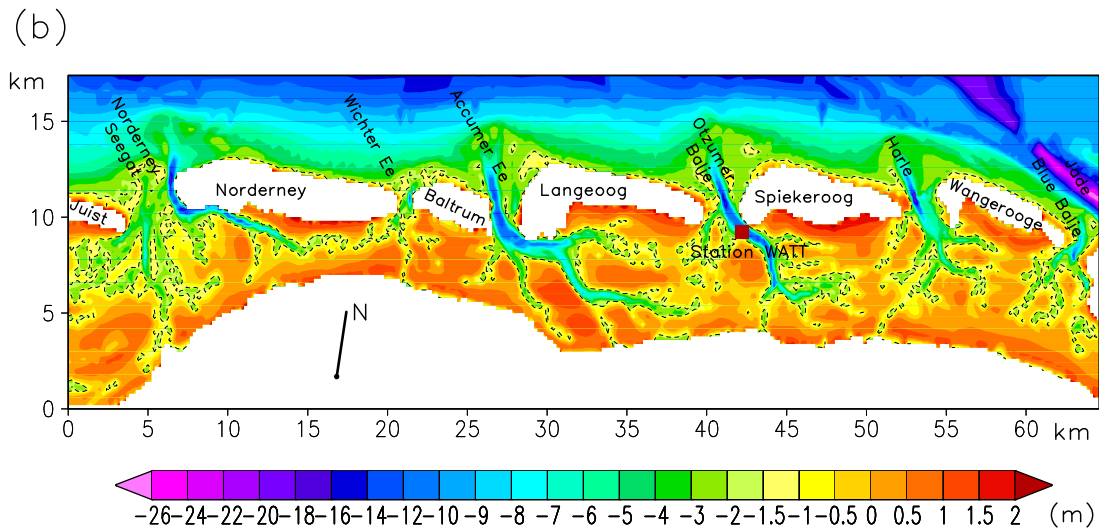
(b)

km

15

10

5

0

Norderney Seegat

Wichter Ee

Accumer Ee

Otzumer Balje

Harle

Jade

Blaue Balje

Juist

Norderney

Baltrum

Langeoog

Spiekeroog

Wangerooge

Station WATT

N

0 5 10 15 20 25 30 35 40 45 50 55 60 km

-26 -24 -22 -20 -18 -16 -14 -12 -10 -9 -8 -7 -6 -5 -4 -3 -2 -1.5 -1 -0.5 0 0.5 1 1.5 2 (m)